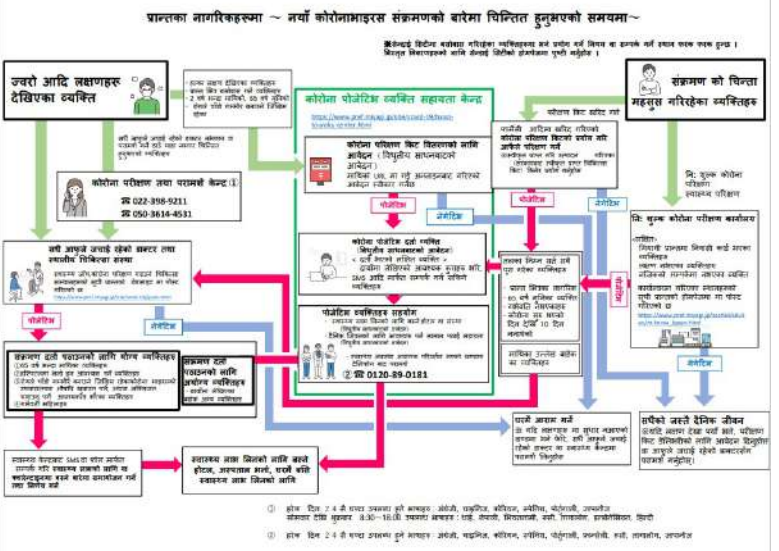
प्रान्तका नागरिकहरूमा ~ नयाँ कोरोनाभाइरस संक्रमणको बारेमा चिन्तित हुनुभएको समयमा~

ज्वरो आदि लक्षणहरू देखिएका व्यक्ति

संक्रमण को चिन्ता महसुस गरिरहेका व्यक्तिहरू

कोरोना पोजेटिभ व्यक्ति सहायता केन्द्र

कोरोना परीक्षण तथा परामर्श केन्द्र ①
022-398-9211
050-3614-4531

कोरोना परीक्षण किट वितरणको लागि आवेदन (विद्युतीय साधनबाटको आवेदन)

पोजेटिभ

नेगेटिभ

नि: शुल्क कोरोना परीक्षण

नि: शुल्क कोरोना परीक्षण कार्यालय

नजी आफूले जाँचाई रहेको अस्पताल तथा स्थानीय चिकित्सा संस्था

कोरोना पोजेटिभ दर्ता व्यक्ति

पोजेटिभ व्यक्तिहरू सहयोग

② 0120-89-0181

संक्रमण दर्ता पठाउनको लागि योग्य व्यक्तिहरू

संक्रमण दर्ता पठाउनको लागि अयोग्य व्यक्तिहरू

घरमै आराम गर्ने

सधैंको जस्तै दैनिक जीवन

स्वास्थ्य लाभ लिनको लागि बस्ने होटल, अस्पताल भर्ना, घरमै बसी स्वास्थ्य लाभ लिनको लागि

① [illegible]
② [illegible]